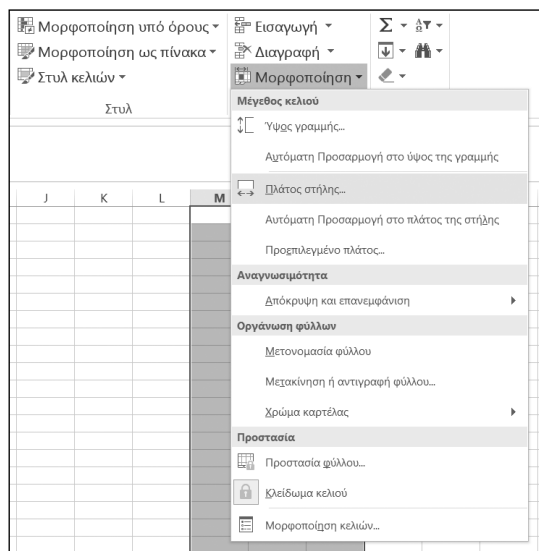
Μορφοποίηση υπό όρους ▾
Μορφοποίηση ως πίνακα ▾
Στυλ κελιών ▾
Στυλ

Εισαγωγή ▾
Διαγραφή ▾
Μορφοποίηση ▾

Σ ▾

J K L M

Μέγεθος κελιού
Ύψος γραμμής...
Αυτόματη Προσαρμογή στο ύψος της γραμμής
Πλάτος στήλης...
Αυτόματη Προσαρμογή στο πλάτος της στήλης
Προεπιλεγμένο πλάτος...
Αναγνωσιμότητα
Απόκρυψη και επανεμφάνιση
Οργάνωση φύλλων
Μετονομασία φύλλου
Μετακίνηση ή αντιγραφή φύλλου...
Χρώμα καρτέλας
Προστασία
Προστασία φύλλου...
Κλείδωμα κελιού
Μορφοποίηση κελιών...